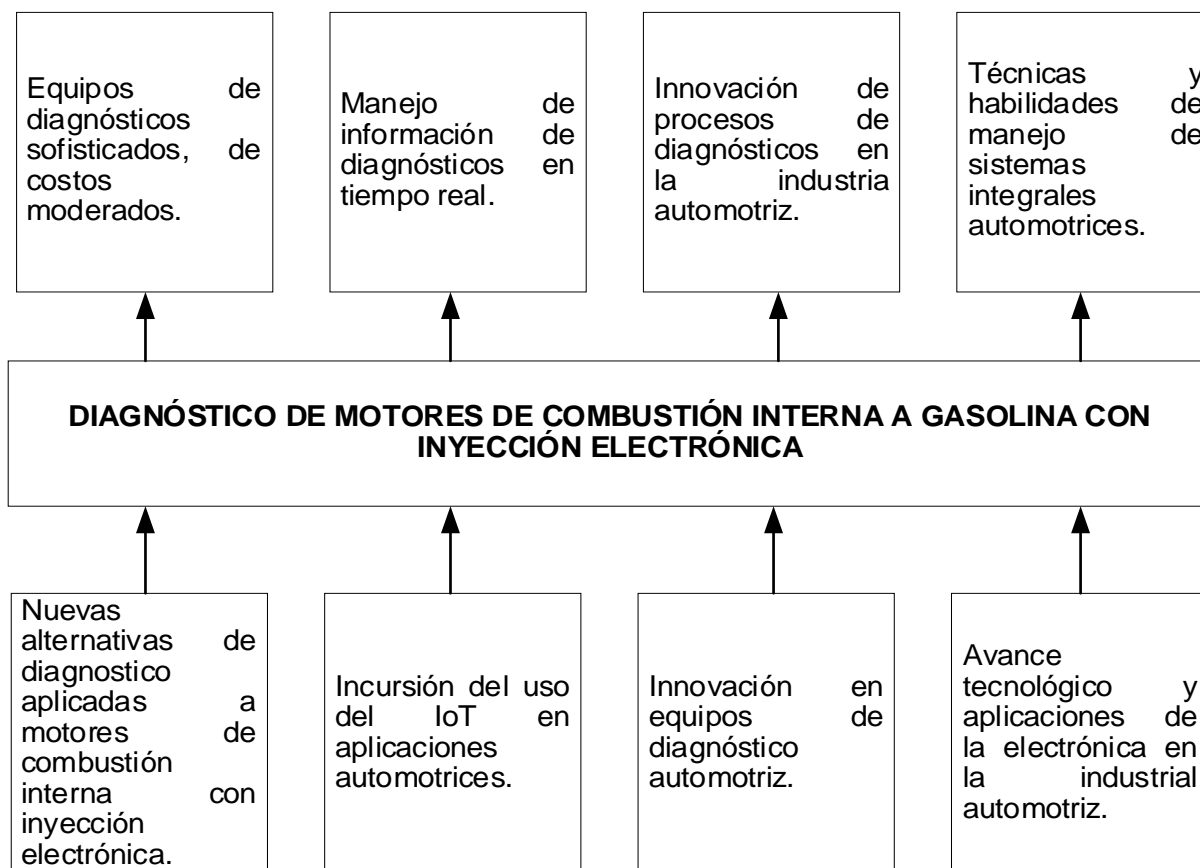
Equipos de diagnósticos sofisticados, de costos moderados.

Manejo de información de diagnósticos en tiempo real.

Innovación de procesos de diagnósticos en la industria automotriz.

Técnicas y habilidades de manejo de sistemas integrales automotrices.

DIAGNÓSTICO DE MOTORES DE COMBUSTIÓN INTERNA A GASOLINA CON INYECCIÓN ELECTRÓNICA

Nuevas alternativas de diagnostico aplicadas a motores de combustión interna con inyección electrónica.

Incursión del uso del IoT en aplicaciones automotrices.

Innovación en equipos de diagnóstico automotriz.

Avance tecnológico y aplicaciones de la electrónica en la industrial automotriz.